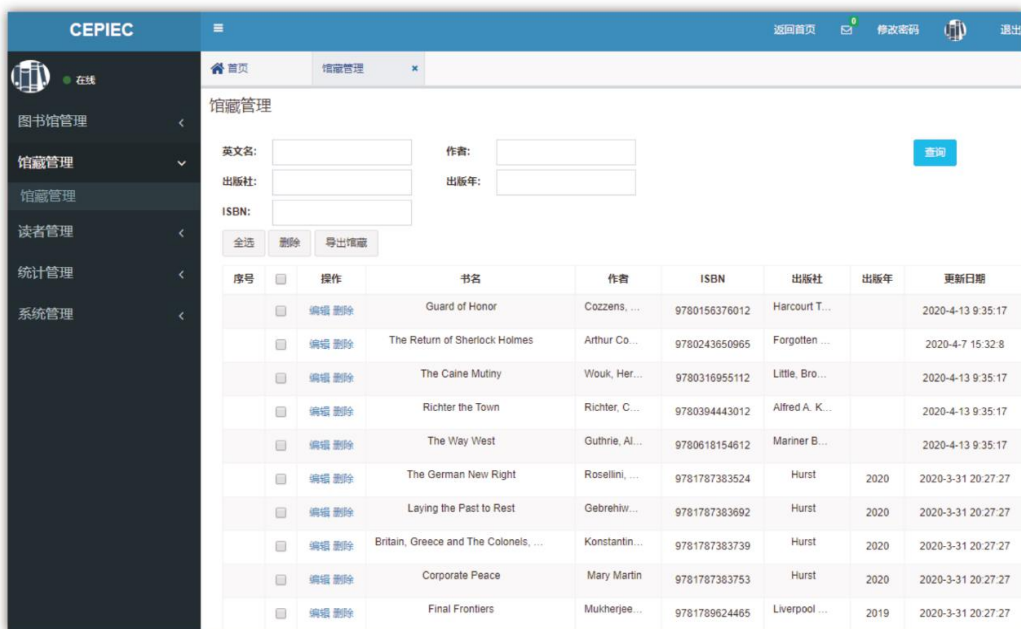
CEPIEC

≡

返回首页 0 修改密码 退出

在线

图书馆管理

馆藏管理

馆藏管理

读者管理

统计管理

系统管理

首页 馆藏管理 ×

馆藏管理

英文名:
作者:
查询
出版社:
出版年:
ISBN:

全选 删除 导出馆藏

| 序号 | | 操作 | 书名 | 作者 | ISBN | 出版社 | 出版年 | 更新日期 |
|---|---|---|---|---|---|---|---|---|
| | | 编辑 删除 | Guard of Honor | Cozzens, ... | 9780156376012 | Harcourt T... | | 2020-4-13 9:35:17 |
| | | 编辑 删除 | The Return of Sherlock Holmes | Arthur Co... | 9780243650965 | Forgotten ... | | 2020-4-7 15:32:8 |
| | | 编辑 删除 | The Caine Mutiny | Wouk, Her... | 9780316955112 | Little, Bro... | | 2020-4-13 9:35:17 |
| | | 编辑 删除 | Richter the Town | Richter, C... | 9780394443012 | Alfred A. K... | | 2020-4-13 9:35:17 |
| | | 编辑 删除 | The Way West | Guthrie, Al... | 9780618154612 | Mariner B... | | 2020-4-13 9:35:17 |
| | | 编辑 删除 | The German New Right | Rosellini, ... | 9781787383524 | Hurst | 2020 | 2020-3-31 20:27:27 |
| | | 编辑 删除 | Laying the Past to Rest | Gebrehiw... | 9781787383692 | Hurst | 2020 | 2020-3-31 20:27:27 |
| | | 编辑 删除 | Britain, Greece and The Colonels, ... | Konstantin... | 9781787383739 | Hurst | 2020 | 2020-3-31 20:27:27 |
| | | 编辑 删除 | Corporate Peace | Mary Martin | 9781787383753 | Hurst | 2020 | 2020-3-31 20:27:27 |
| | | 编辑 删除 | Final Frontiers | Mukherjee... | 9781789624465 | Liverpool ... | 2019 | 2020-3-31 20:27:27 |